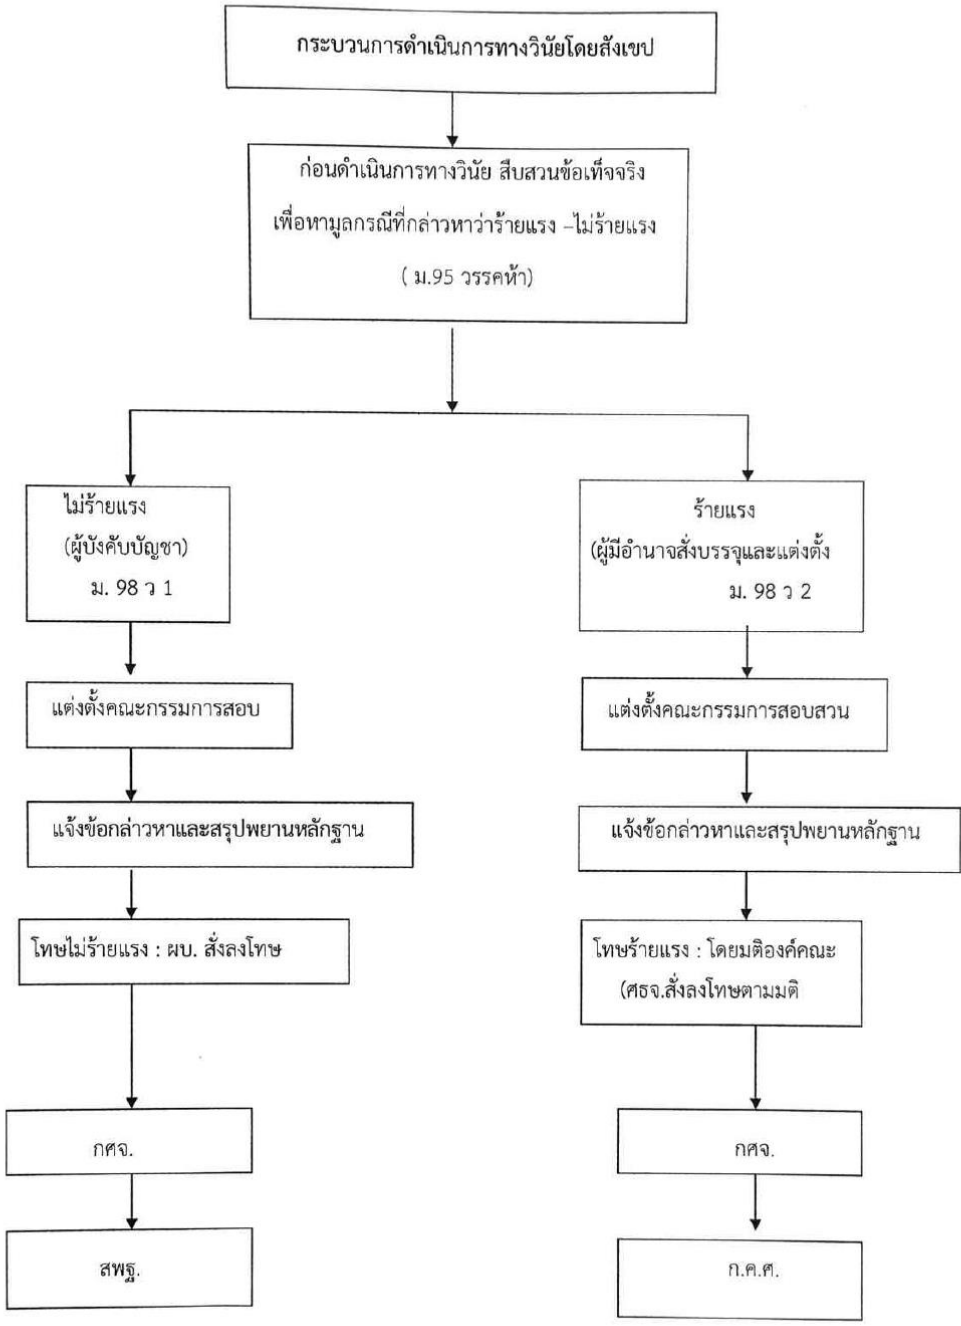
กระบวนการดำเนินการทางวินัยโดยสังเขป

ก่อนดำเนินการทางวินัย สืบสวนข้อเท็จจริง เพื่อหามูลกรณีที่กล่าวหาว่าร้ายแรง –ไม่ร้ายแรง ( ม.95 วรรคห้า)

ไม่ร้ายแรง (ผู้บังคับบัญชา) ม. 98 ว 1

แต่งตั้งคณะกรรมการสอบ

แจ้งข้อกล่าวหาและสรุปพยานหลักฐาน

โทษไม่ร้ายแรง : ผบ. สั่งลงโทษ

กศจ.

สพฐ.

ร้ายแรง (ผู้มีอำนาจสั่งบรรจุและแต่งตั้ง ม. 98 ว 2

แต่งตั้งคณะกรรมการสอบสวน

แจ้งข้อกล่าวหาและสรุปพยานหลักฐาน

โทษร้ายแรง : โดยมติองค์คณะ (ศธจ.สั่งลงโทษตามมติ

กศจ.

ก.ค.ศ.